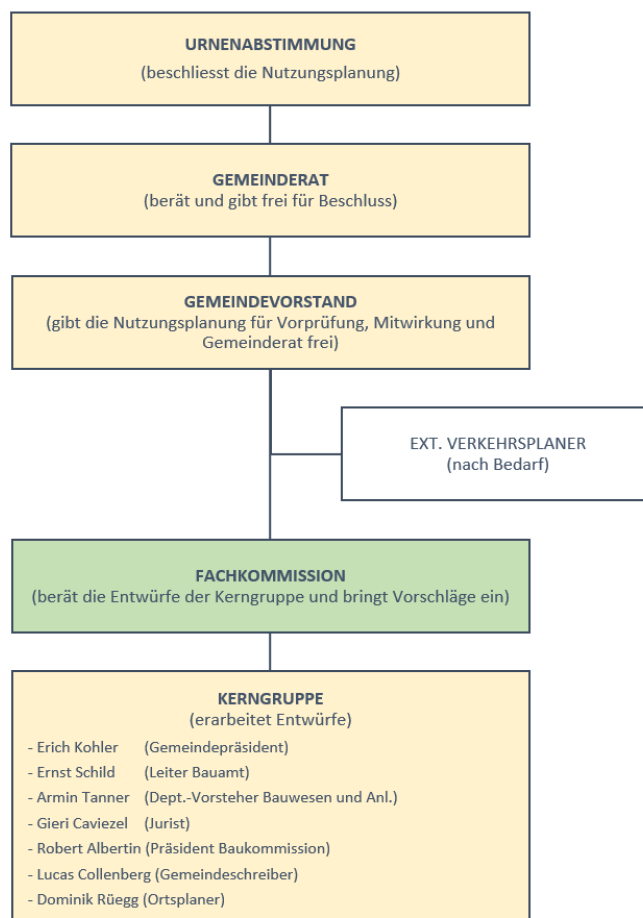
URNENABSTIMMUNG
(beschliesst die Nutzungsplanung)

GEMEINDERAT
(berät und gibt frei für Beschluss)

GEMEINDEVORSTAND
(gibt die Nutzungsplanung für Vorprüfung, Mitwirkung und Gemeinderat frei)

EXT. VERKEHRSPLANER
(nach Bedarf)

FACHKOMMISSION
(berät die Entwürfe der Kerngruppe und bringt Vorschläge ein)

KERNGRUPPE
(erarbeitet Entwürfe)

- Erich Kohler (Gemeindepräsident)
- Ernst Schild (Leiter Bauamt)
- Armin Tanner (Dept.-Vorsteher Bauwesen und Anl.)
- Gieri Caviezel (Jurist)
- Robert Albertin (Präsident Baukommission)
- Lucas Collenberg (Gemeindeschreiber)
- Dominik Rüegg (Ortsplaner)